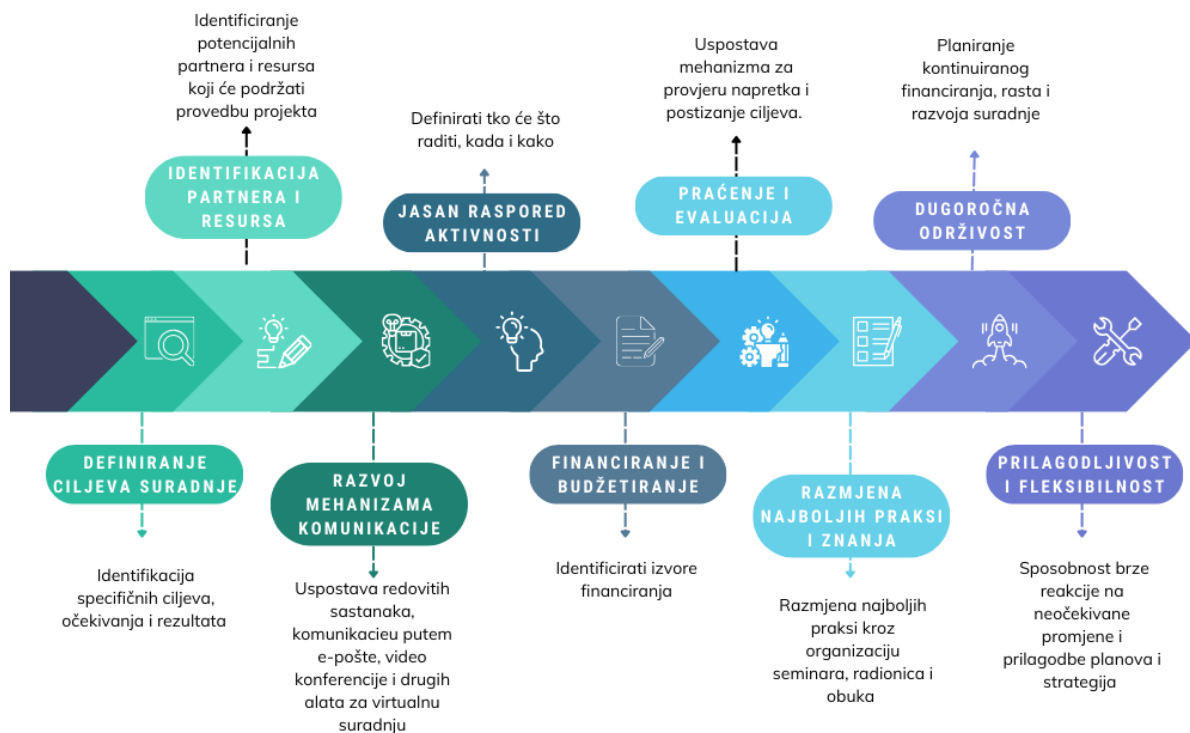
Identificiranje potencijalnih partnera i resursa koji će podržati provedbu projekta

IDENTIFIKACIJA PARTNERA I RESURSA

Definirati tko će što raditi, kada i kako

JASAN RASPORED AKTIVNOSTI

Uspostava mehanizma za provjeru napretka i postizanje ciljeva.

PRAĆENJE I EVALUACIJA

Planiranje kontinuiranog financiranja, rasta i razvoja suradnje

DUGOROČNA ODRŽIVOST

DEFINIRANJE CILJEVA SURADNJE

Identifikacija specifičnih ciljeva, očekivanja i rezultata

RAZVOJ MEHANIZAMA KOMUNIKACIJE

Uspostava redovitih sastanaka, komunikacieu putem e-pošte, video konferencije i drugih alata za virtualnu suradnju

FINANCIRANJE I BUDŽETIRANJE

Identificirati izvore financiranja

RAZMJENA NAJBOLJIH PRAKSI I ZNANJA

Razmjena najboljih praksi kroz organizaciju seminara, radionica i obuka

PRILAGODLJIVOST I FLEKSIBILNOST

Sposobnost brze reakcije na neočekivane promjene i prilagodbe planova i strategija